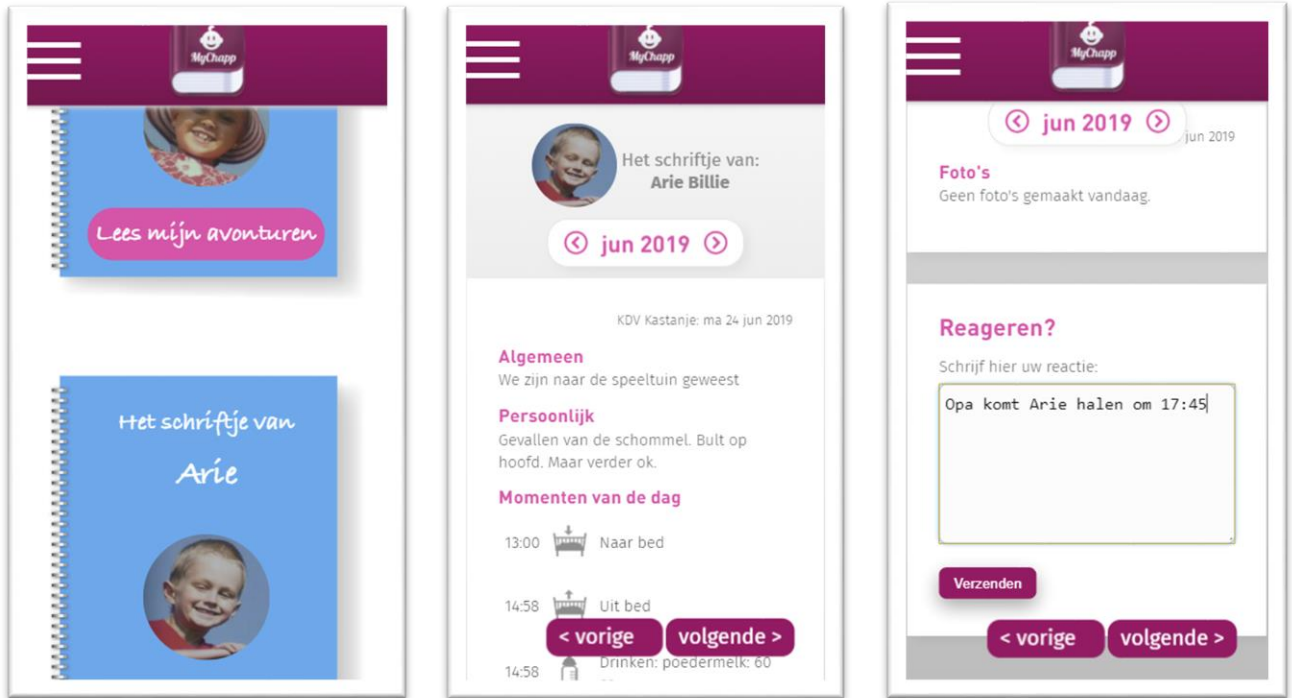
MyChapp

Lees mijn avonturen

Het schriftje van

Arie

MyChapp

Het schriftje van:
Arie Billie

jun 2019

KDV Kastanje: ma 24 jun 2019

Algemeen
We zijn naar de speeltuin geweest

Persoonlijk
Gevallen van de schommel. Bult op hoofd. Maar verder ok.

Momenten van de dag

13:00 Naar bed

14:58 Uit bed

14:58 Drinken: poedermelk: 60 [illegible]

< vorige volgende >

MyChapp

jun 2019

jun 2019

Foto's
Geen foto's gemaakt vandaag.

Reageren?

Schrijf hier uw reactie:

Opa komt Arie halen om 17:45

Verzenden

< vorige volgende >